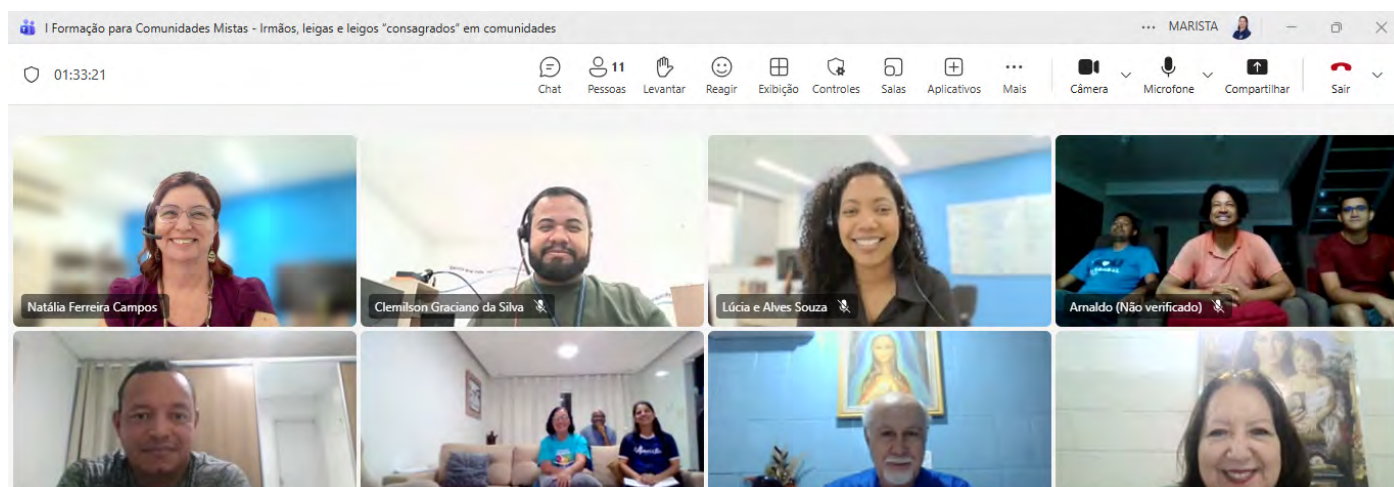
I Formação para Comunidades Mistas - Irmãos, leigas e leigos "consagrados" em comunidades

··· MARISTA

01:33:21

Chat
11
Pessoas
Levantar
Reagir
Exibição
Controles
Salas
Aplicativos
Mais
Câmera
Microfone
Compartilhar
Sair

Natália Ferreira Campos

Clemilson Graciano da Silva

Lúcia e Alves Souza

Arnaldo (Não verificado)